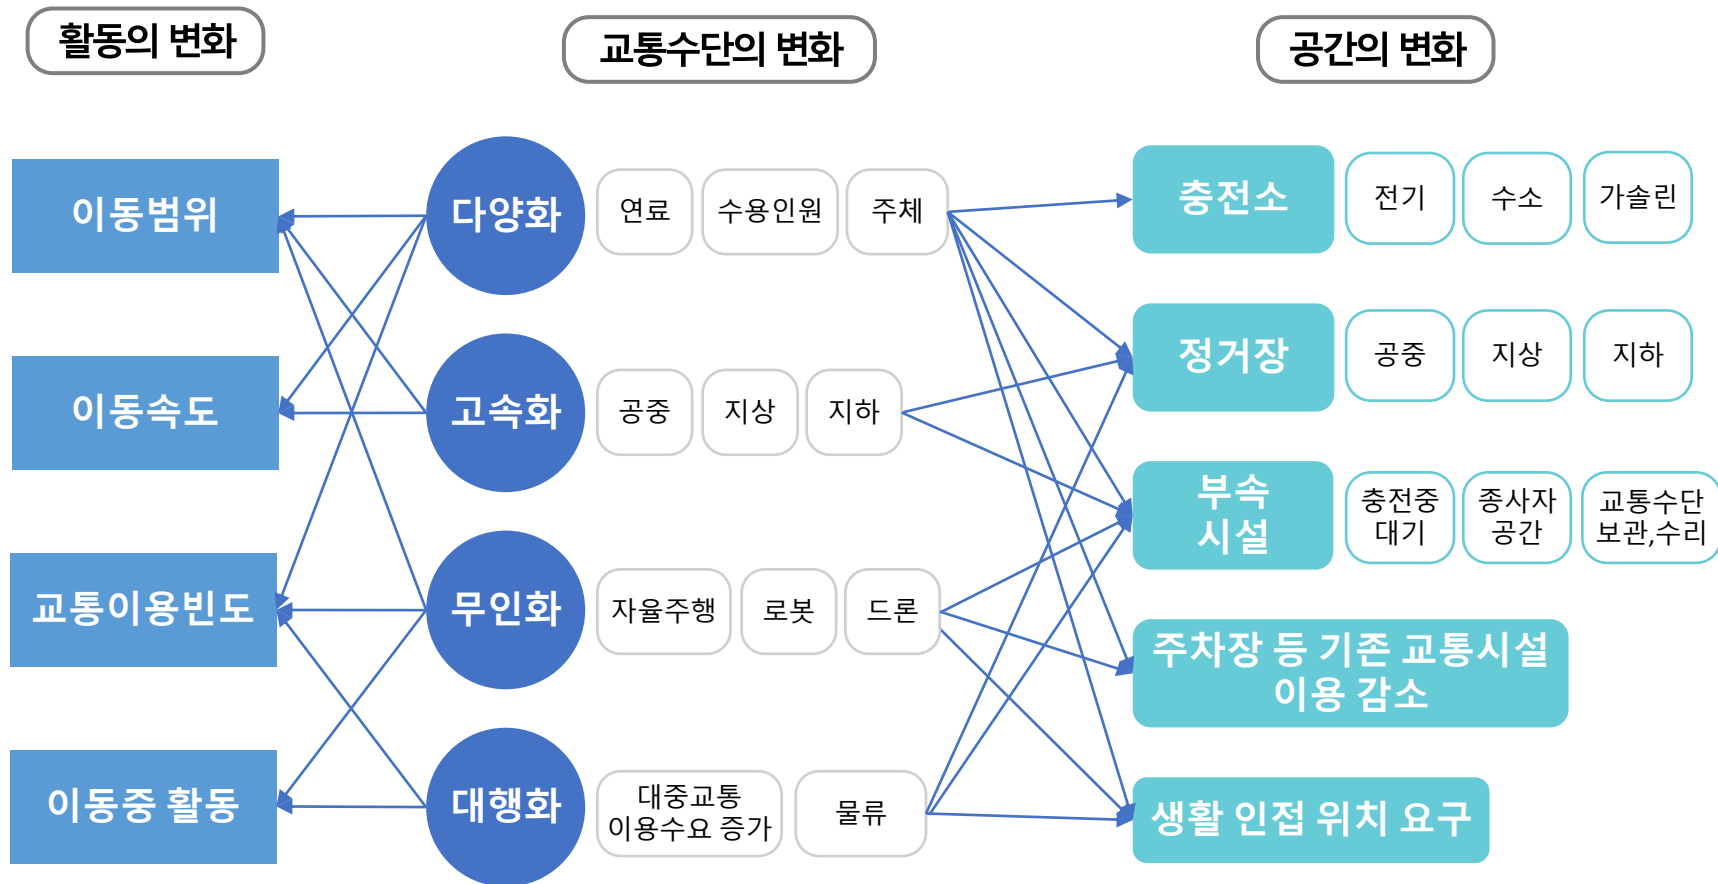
활동의 변화

교통수단의 변화

공간의 변화

이동범위

이동속도

교통이용빈도

이동중 활동

다양화

연료

수용인원

주체

고속화

공중

지상

지하

무인화

자율주행

로봇

드론

대행화

대중교통 이용수요 증가

물류

충전소

전기

수소

가솔린

정거장

공중

지상

지하

부속 시설

충전중 대기

종사자 공간

교통수단 보관,수리

주차장 등 기존 교통시설 이용 감소

생활 인접 위치 요구